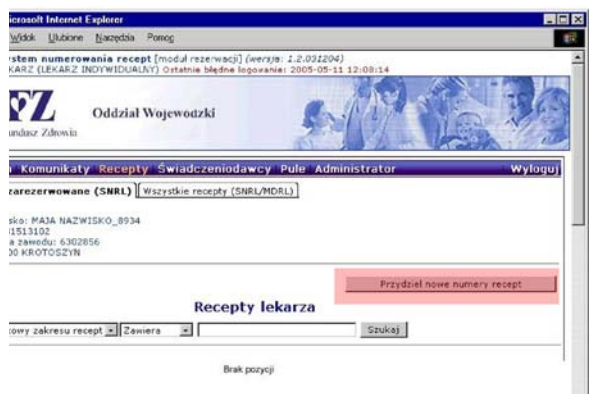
icrosoft Internet Explorer

Widok Ulubione Narzędzia Pomoc

stem numerowania recept [moduł rezerwacji] (wersja: 1.2.031204)
KARZ (LEKARZ INDYWIDUALNY) Ostatnie błędne logowanie: 2005-05-11 12:08:14

FZ Oddział Wojewodzki
undusz Zdrowia

Komunikaty Recepty Świadczeniodawcy Pule Administrator Wyloguj

zarezerwowane (SNRL) Wszystkie recepty (SNRL/MDRL)

isko: MAJA NAZWISKO_8934
1513102
a zawodu: 6302856
00 KROTOSZYN

Przydziel nowe numery recept

Recepty lekarza

owy zakresu recept Zawiera Szukaj

Brak pozycji